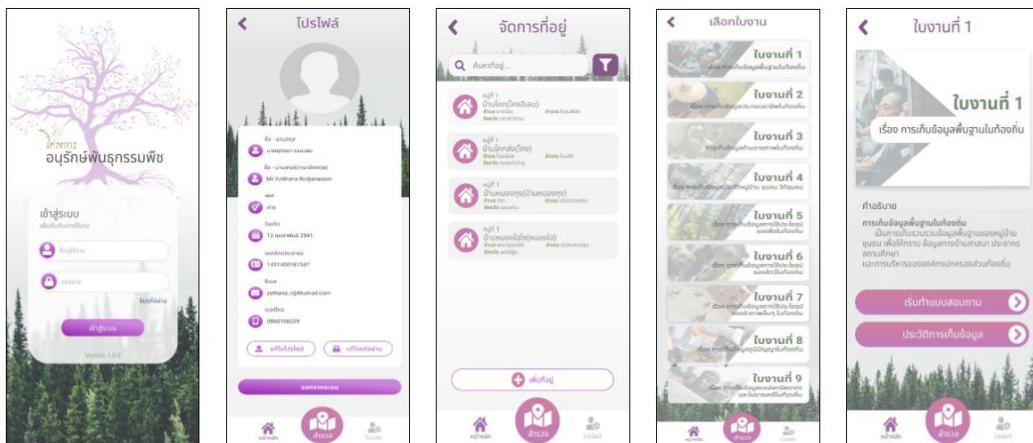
โครงการ
อนุรักษ์พันธุกรรมพืช

เข้าสู่ระบบ
ชื่อผู้ใช้งาน
รหัสผ่าน
ลืมรหัสผ่าน
เข้าสู่ระบบ
Version 1.0.0

โปรไฟล์

ชื่อ - นามสกุล
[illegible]
ชื่อ - นามสกุล(ภาษาอังกฤษ)
Mr.Yutthana Rodjanasan
เพศ
ชาย
วันเกิด
12 กุมภาพันธ์ 2541
เลขบัตรประชาชน
1451400181547
อีเมล
yuthana.r@hotmail.com
เบอร์โทร
0990106229
แก้ไขโปรไฟล์
แก้ไขรหัสผ่าน
ออกจากระบบ
หน้าหลัก
สำรวจ
โปรไฟล์

จัดการที่อยู่
ค้นหาที่อยู่...
หมู่ที่ 1
บ้านโคก(โคกอีแหม)
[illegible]
หมู่ที่ 1
บ้านโคกส่อ(โคก)
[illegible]
หมู่ที่ 1
บ้านหนองกุง(บ้านหนองกุง)
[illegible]
หมู่ที่ 1
บ้านหนองโอ่ไม่(หนองโอ่)
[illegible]
เพิ่มที่อยู่
หน้าหลัก
สำรวจ
โปรไฟล์

เลือกใบงาน
ใบงานที่ 1
เรื่อง การเก็บข้อมูลพื้นฐานในท้องถิ่น
ใบงานที่ 2
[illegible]
ใบงานที่ 3
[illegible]
ใบงานที่ 4
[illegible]
ใบงานที่ 5
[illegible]
ใบงานที่ 6
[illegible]
ใบงานที่ 7
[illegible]
ใบงานที่ 8
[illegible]
ใบงานที่ 9
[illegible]
หน้าหลัก
สำรวจ
โปรไฟล์

ใบงานที่ 1
ใบงานที่ 1
เรื่อง การเก็บข้อมูลพื้นฐานในท้องถิ่น
คำอธิบาย
การเก็บข้อมูลพื้นฐานในท้องถิ่น
เป็นการรวบรวมข้อมูลพื้นฐานของหมู่บ้าน ชุมชน เพื่อให้ทราบ ข้อมูลทางด้านศาสนา ประเพณี สถานศึกษา และการบริหารองค์กรปกครองส่วนท้องถิ่น
เริ่มทำแบบสอบถาม
ประวัติการเก็บข้อมูล
หน้าหลัก
สำรวจ
โปรไฟล์